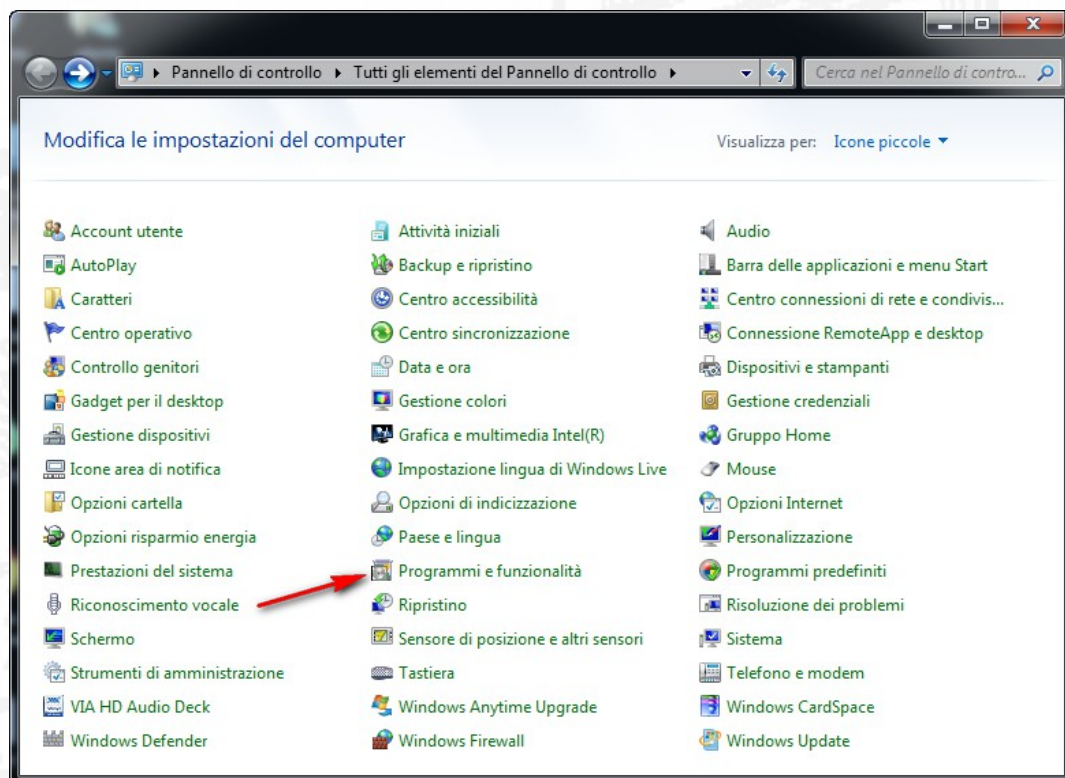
Pannello di controllo ▸ Tutti gli elementi del Pannello di controllo ▸

Cerca nel Pannello di contro...

Modifica le impostazioni del computer

Visualizza per: Icone piccole ▾

Account utente
AutoPlay
Caratteri
Centro operativo
Controllo genitori
Gadget per il desktop
Gestione dispositivi
Icone area di notifica
Opzioni cartella
Opzioni risparmio energia
Prestazioni del sistema
Riconoscimento vocale
Schermo
Strumenti di amministrazione
VIA HD Audio Deck
Windows Defender

Attività iniziali
Backup e ripristino
Centro accessibilità
Centro sincronizzazione
Data e ora
Gestione colori
Grafica e multimedia Intel(R)
Impostazione lingua di Windows Live
Opzioni di indicizzazione
Paese e lingua
Programmi e funzionalità
Ripristino
Sensore di posizione e altri sensori
Tastiera
Windows Anytime Upgrade
Windows Firewall

Audio
Barra delle applicazioni e menu Start
Centro connessioni di rete e condivis...
Connessione RemoteApp e desktop
Dispositivi e stampanti
Gestione credenziali
Gruppo Home
Mouse
Opzioni Internet
Personalizzazione
Programmi predefiniti
Risoluzione dei problemi
Sistema
Telefono e modem
Windows CardSpace
Windows Update